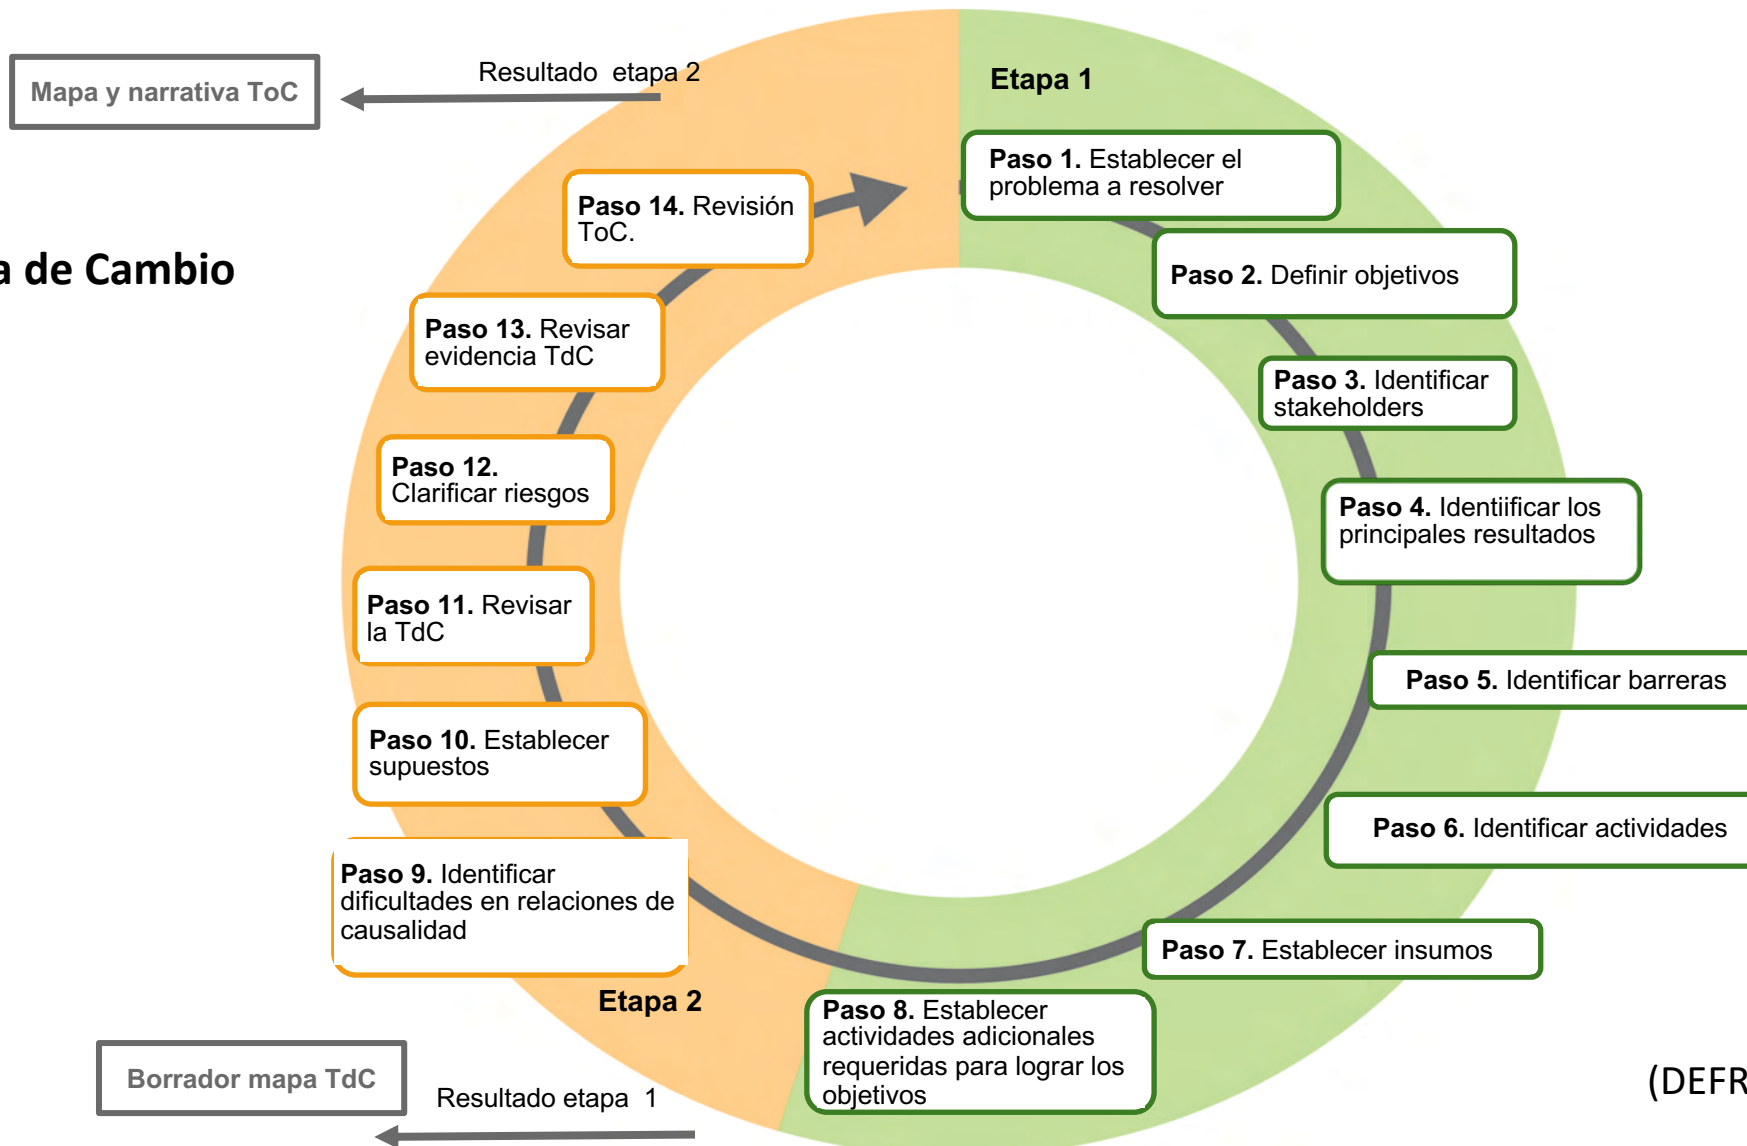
Mapa y narrativa ToC

Resultado etapa 2

a de Cambio

Etapa 1

Paso 1. Establecer el problema a resolver

Paso 2. Definir objetivos

Paso 3. Identificar stakeholders

Paso 4. Identiificar los principales resultados

Paso 5. Identificar barreras

Paso 6. Identificar actividades

Paso 7. Establecer insumos

Paso 8. Establecer actividades adicionales requeridas para lograr los objetivos

Paso 14. Revisión ToC.

Paso 13. Revisar evidencia TdC

Paso 12. Clarificar riesgos

Paso 11. Revisar la TdC

Paso 10. Establecer supuestos

Paso 9. Identificar dificultades en relaciones de causalidad

Etapa 2

Borrador mapa TdC

Resultado etapa 1

(DEFR